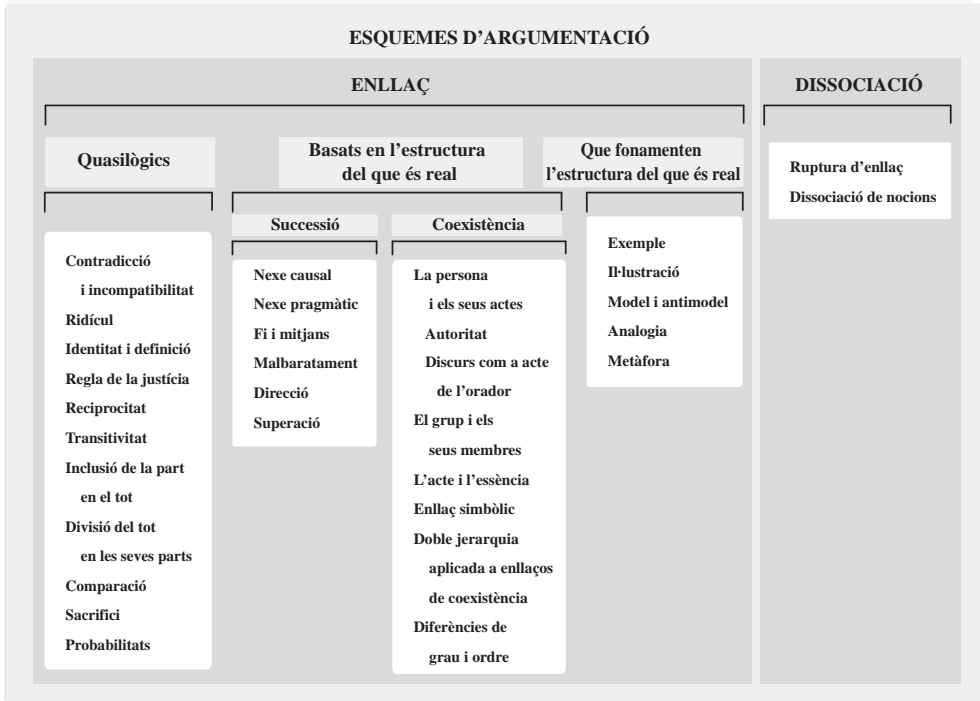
ESQUEMES D’ARGUMENTACIÓ

ENLLAÇ

DISSOCIACIÓ

Quasilògics

Basats en l’estructura del que és real

Que fonamenten l’estructura del que és real

Successió

Coexistència

Contradicció i incompatibilitat
Ridícul
Identitat i definició
Regla de la justícia
Reciprocitat
Transitivitat
Inclusió de la part en el tot
Divisió del tot en les seves parts
Comparació
Sacrifici
Probabilitats

Nexe causal
Nexe pragmàtic
Fi i mitjans
Malbaratament
Direcció
Superació

La persona i els seus actes
Autoritat
Discurs com a acte de l’orador
El grup i els seus membres
L’acte i l’essència
Enllaç simbòlic
Doble jerarquia aplicada a enllaços de coexistència
Diferències de grau i ordre

Exemple
Il·lustració
Model i antimodel
Analogia
Metàfora

Ruptura d’enllaç
Dissociació de nocions